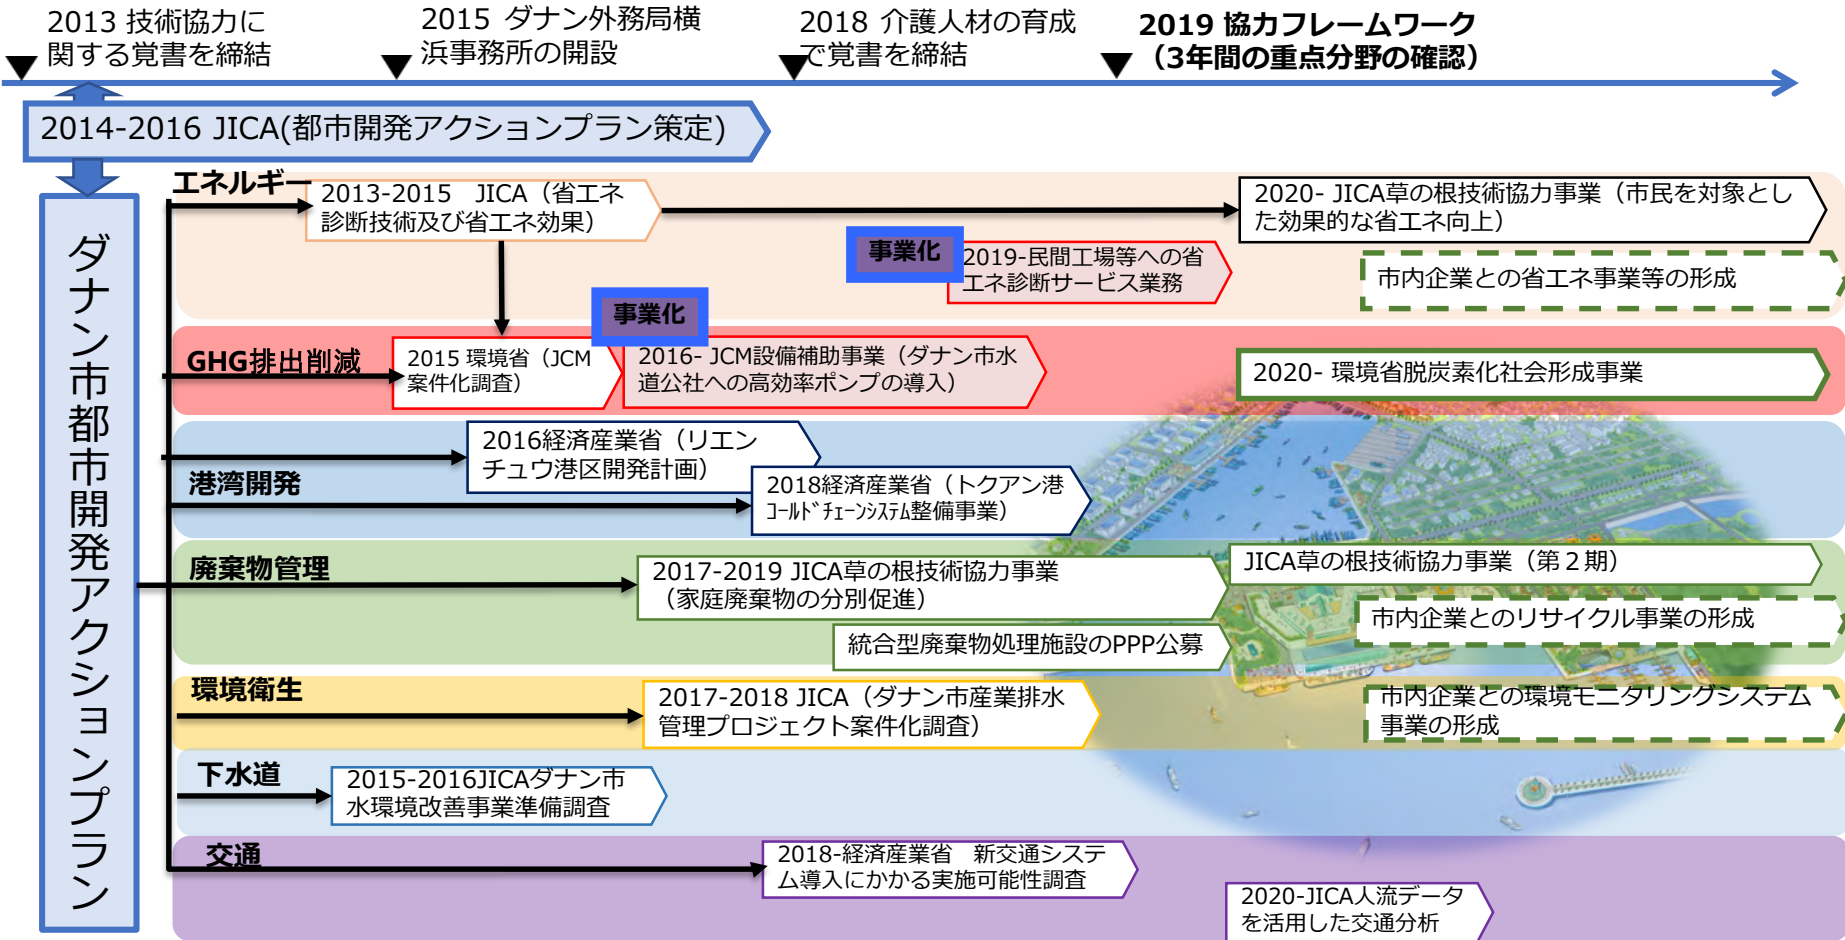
2013 技術協力に関する覚書を締結

2015 ダナン外務局横浜事務所の開設

2018 介護人材の育成で覚書を締結

2019 協力フレームワーク（3年間の重点分野の確認）

2014-2016 JICA(都市開発アクションプラン策定)

ダナン市都市開発アクションプラン

エネルギー

2013-2015 JICA（省エネ診断技術及び省エネ効果）

2020- JICA草の根技術協力事業（市民を対象とした効果的な省エネ向上）

事業化

2019-民間工場等への省エネ診断サービス業務

市内企業との省エネ事業等の形成

事業化

GHG排出削減

2015 環境省（JCM案件化調査）

2016- JCM設備補助事業（ダナン市水道公社への高効率ポンプの導入）

2020- 環境省脱炭素化社会形成事業

2016経済産業省（リエンチュウ港区開発計画）

港湾開発

2018経済産業省（トクアン港ｺｰﾙﾄﾞﾁｪｰﾝｼｽﾃﾑ整備事業）

廃棄物管理

2017-2019 JICA草の根技術協力事業（家庭廃棄物の分別促進）

JICA草の根技術協力事業（第２期）

市内企業とのリサイクル事業の形成

統合型廃棄物処理施設のPPP公募

環境衛生

2017-2018 JICA（ダナン市産業排水管理プロジェクト案件化調査）

市内企業との環境モニタリングシステム事業の形成

下水道

2015-2016JICAダナン市水環境改善事業準備調査

交通

2018-経済産業省 新交通システム導入にかかる実施可能性調査

2020-JICA人流データを活用した交通分析